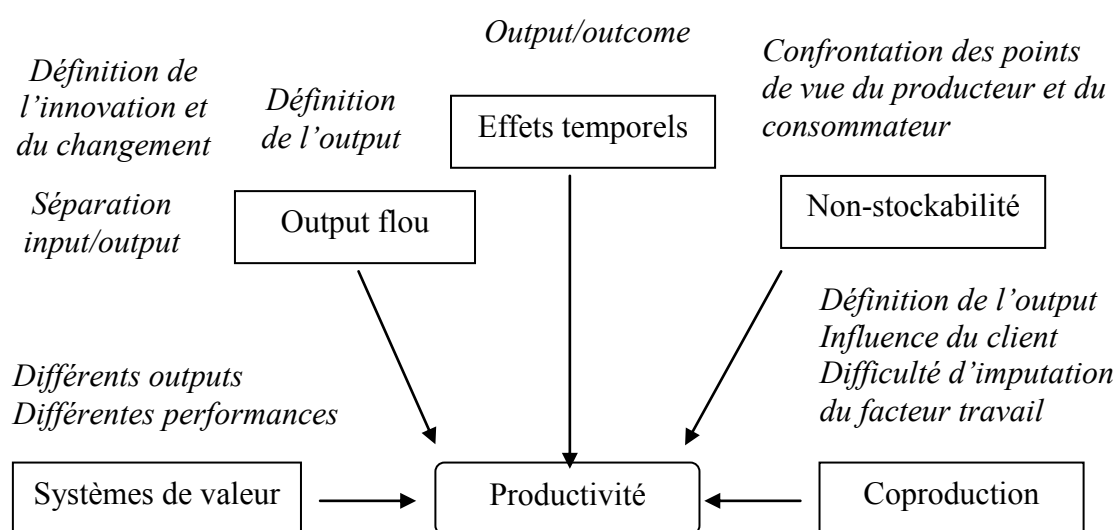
Output/outcome

Définition de l'innovation et du changement

Définition de l'output

Effets temporels

Confrontation des points de vue du producteur et du consommateur

Séparation input/output

Output flou

Non-stockabilité

Définition de l'output
Influence du client
Difficulté d'imputation du facteur travail

Différents outputs
Différentes performances

Systèmes de valeur

Productivité

Coproduction